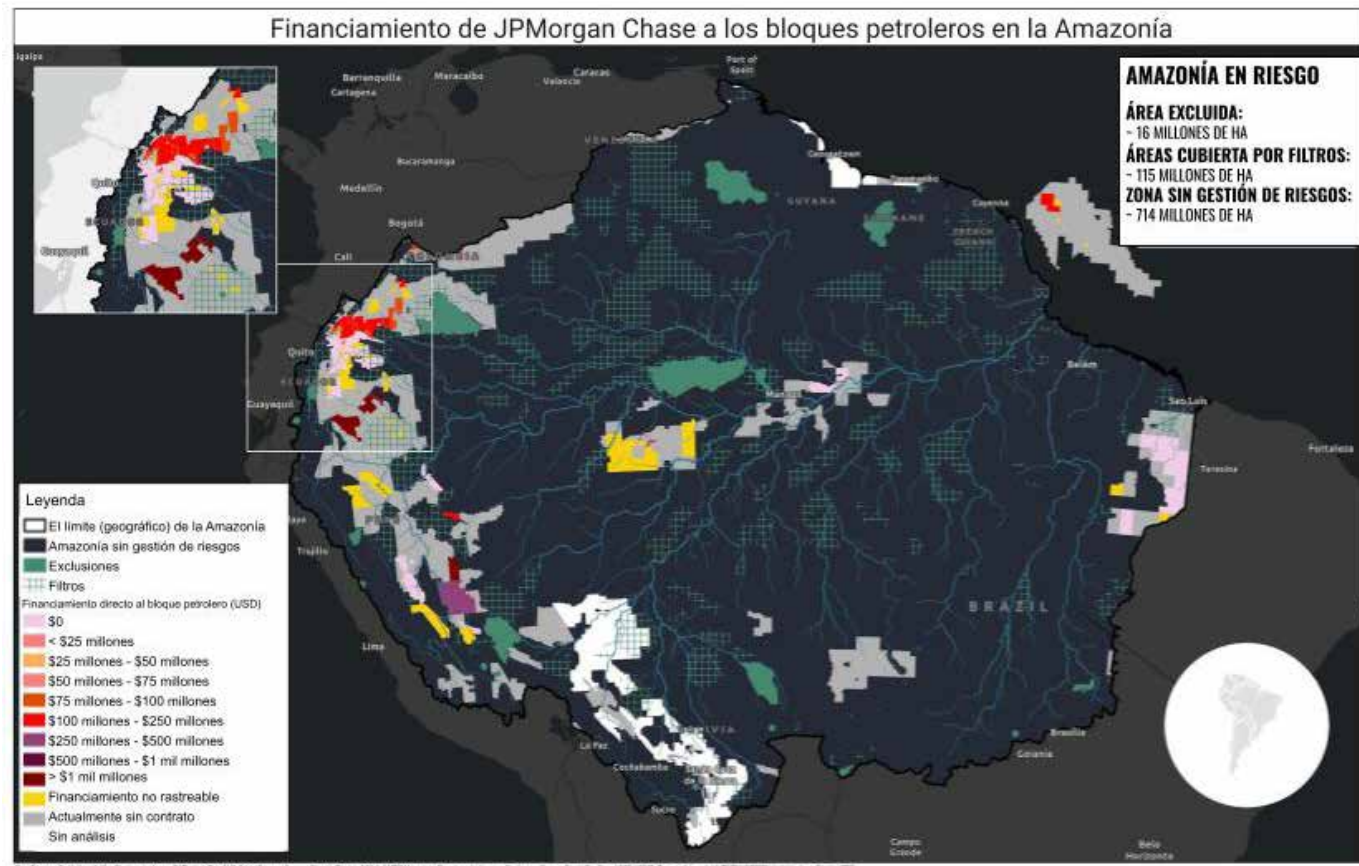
Financiamiento de JPMorgan Chase a los bloques petroleros en la Amazonía

AMAZONÍA EN RIESGO
ÁREA EXCLUIDA:
~ 16 MILLONES DE HA
ÁREAS CUBIERTA POR FILTROS:
~ 115 MILLONES DE HA
ZONA SIN GESTIÓN DE RIESGOS:
~ 714 MILLONES DE HA

Barranquilla
Cartagena
Maracaibo
Caracas
Valencia
Port of Spain
Bucaramanga
Medellín
Bogotá
Cali
Quito
Guayaquil
ECUADOR
Georgetown
Paramaribo
Cayenne
GUYANA
SURINAME
FRENCH GUIANA
Belém
São Luís
Fortaleza
Teresina
Trujillo
Lima
BRAZIL
La Paz
Cochabamba
Sucre
BOLIVIA
Brasília
Goiania
Campo Grande
Belo Horizonte

Leyenda
El limite (geográfico) de la Amazonía
Amazonía sin gestión de riesgos
Exclusiones
Filtros
Financiamiento directo al bloque petrolero (USD)
$0
< $25 millones
$25 millones - $50 millones
$50 millones - $75 millones
$75 millones - $100 millones
$100 millones - $250 millones
$250 millones - $500 millones
$500 millones - $1 mil millones
> $1 mil millones
Financiamiento no rastreable
Actualmente sin contrato
Sin análisis